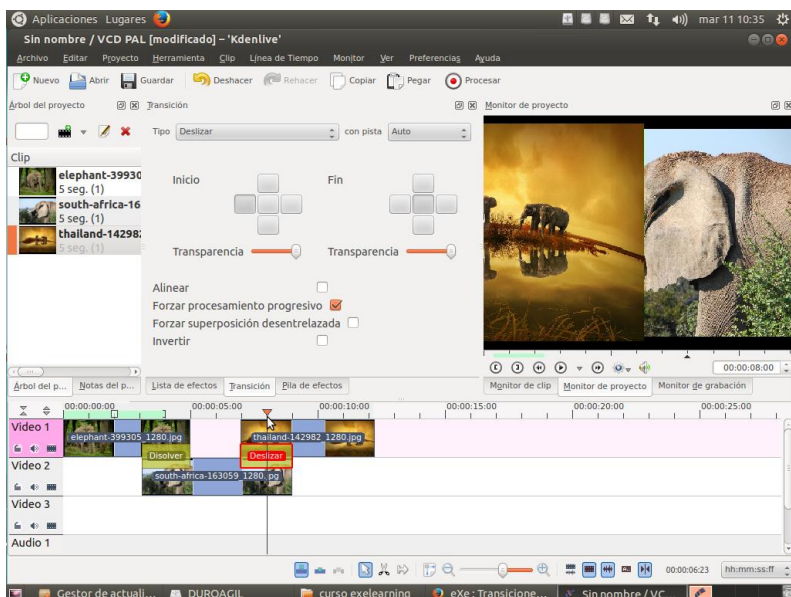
Aplicaciones Lugares

mar 11 10:35

Sin nombre / VCD PAL [modificado] – 'Kdenlive'

Archivo Editar Proyecto Herramienta Clip Línea de Tiempo Monitor Ver Preferencias Ayuda

Nuevo Abrir Guardar Deshacer Rehacer Copiar Pegar Procesar

Árbol del proyecto

Transición

Monitor de proyecto

Clip

elephant-39930
5 seg. (1)

south-africa-16
5 seg. (1)

thailand-14298
5 seg. (1)

Tipo Deslizar con pista Auto

Inicio

Fin

Transparencia

Transparencia

Alinear

Forzar procesamiento progresivo

Forzar superposición desentrelazada

Invertir

00:00:08:00

Árbol del p... Notas del p... Lista de efectos Transición Pila de efectos Monitor de clip Monitor de proyecto Monitor de grabación

00:00:00:00 00:00:05:00 00:00:10:00 00:00:15:00 00:00:20:00 00:00:25:00

Video 1

elephant-399305_1280.jpg

thailand-142982_1280.jpg

Disolver

Deslizar

Video 2

south-africa-163059_1280.jpg

Video 3

Audio 1

00:00:06:23 hh:mm:ss:ff

Gestor de actuali... DUROAGIL curso exelearning eXe : Transicione... Sin nombre / VC